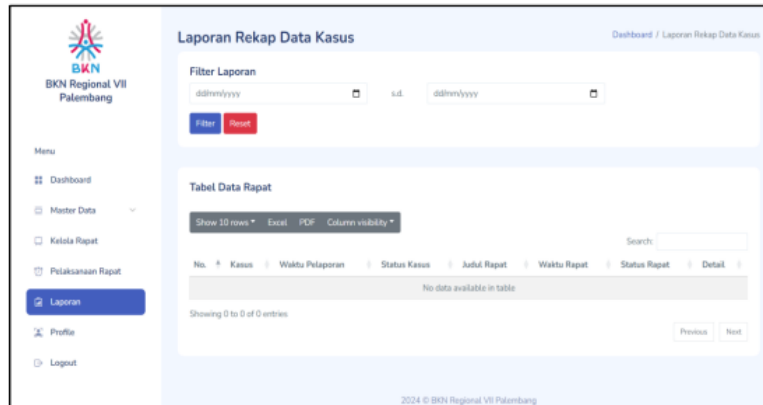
BKN
BKN Regional VII Palembang

Menu

Dashboard

Master Data

Kelola Rapat

Pelaksanaan Rapat

Laporan

Profile

Logout

Laporan Rekap Data Kasus

Dashboard / Laporan Rekap Data Kasus

Filter Laporan

dd/mm/yyyy s.d. dd/mm/yyyy

Filter Reset

Tabel Data Rapat

Show 10 rows Excel PDF Column visibility

Search:

| No. | Kasus | Waktu Pelaporan | Status Kasus | Judul Rapat | Waktu Rapat | Status Rapat | Detail |
|---|---|---|---|---|---|---|---|
| No data available in table | | | | | | | |

Showing 0 to 0 of 0 entries

Previous Next

2024 © BKN Regional VII Palembang